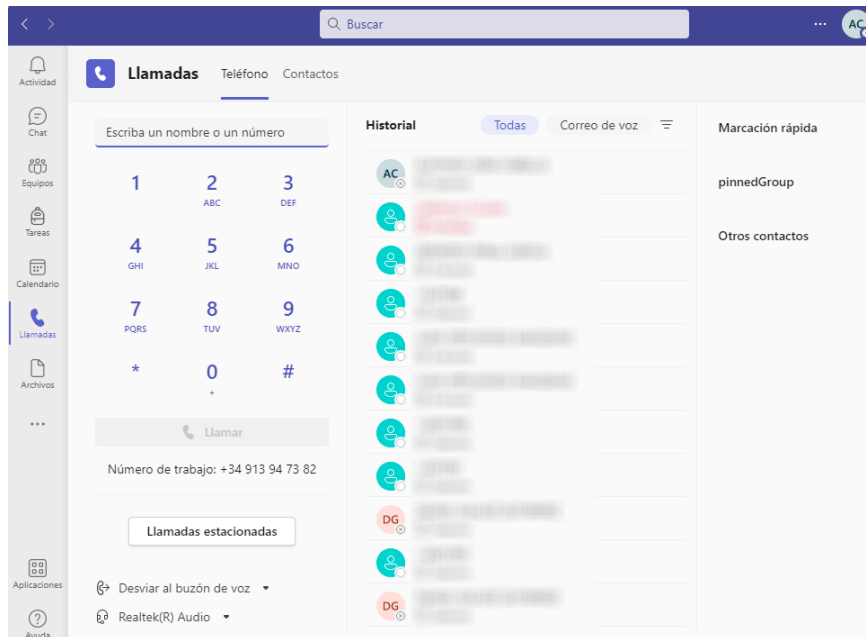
Buscar

...

AC

Actividad

Chat

Equipos

Tareas

Calendario

Llamadas

Archivos

...

Aplicaciones

Ayuda

Llamadas Teléfono Contactos

Escriba un nombre o un número

1
2 ABC
3 DEF
4 GHI
5 JKL
6 MNO
7 PQRS
8 TUV
9 WXYZ
*
0 +
#

Llamar

Número de trabajo: +34 913 94 73 82

Llamadas estacionadas

Desviar al buzón de voz

Realtek(R) Audio

Historial Todas Correo de voz

AC
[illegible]
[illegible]
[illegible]
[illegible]
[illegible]
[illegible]
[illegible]
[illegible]
DG
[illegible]
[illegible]
DG
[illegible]

Marcación rápida

pinnedGroup

Otros contactos